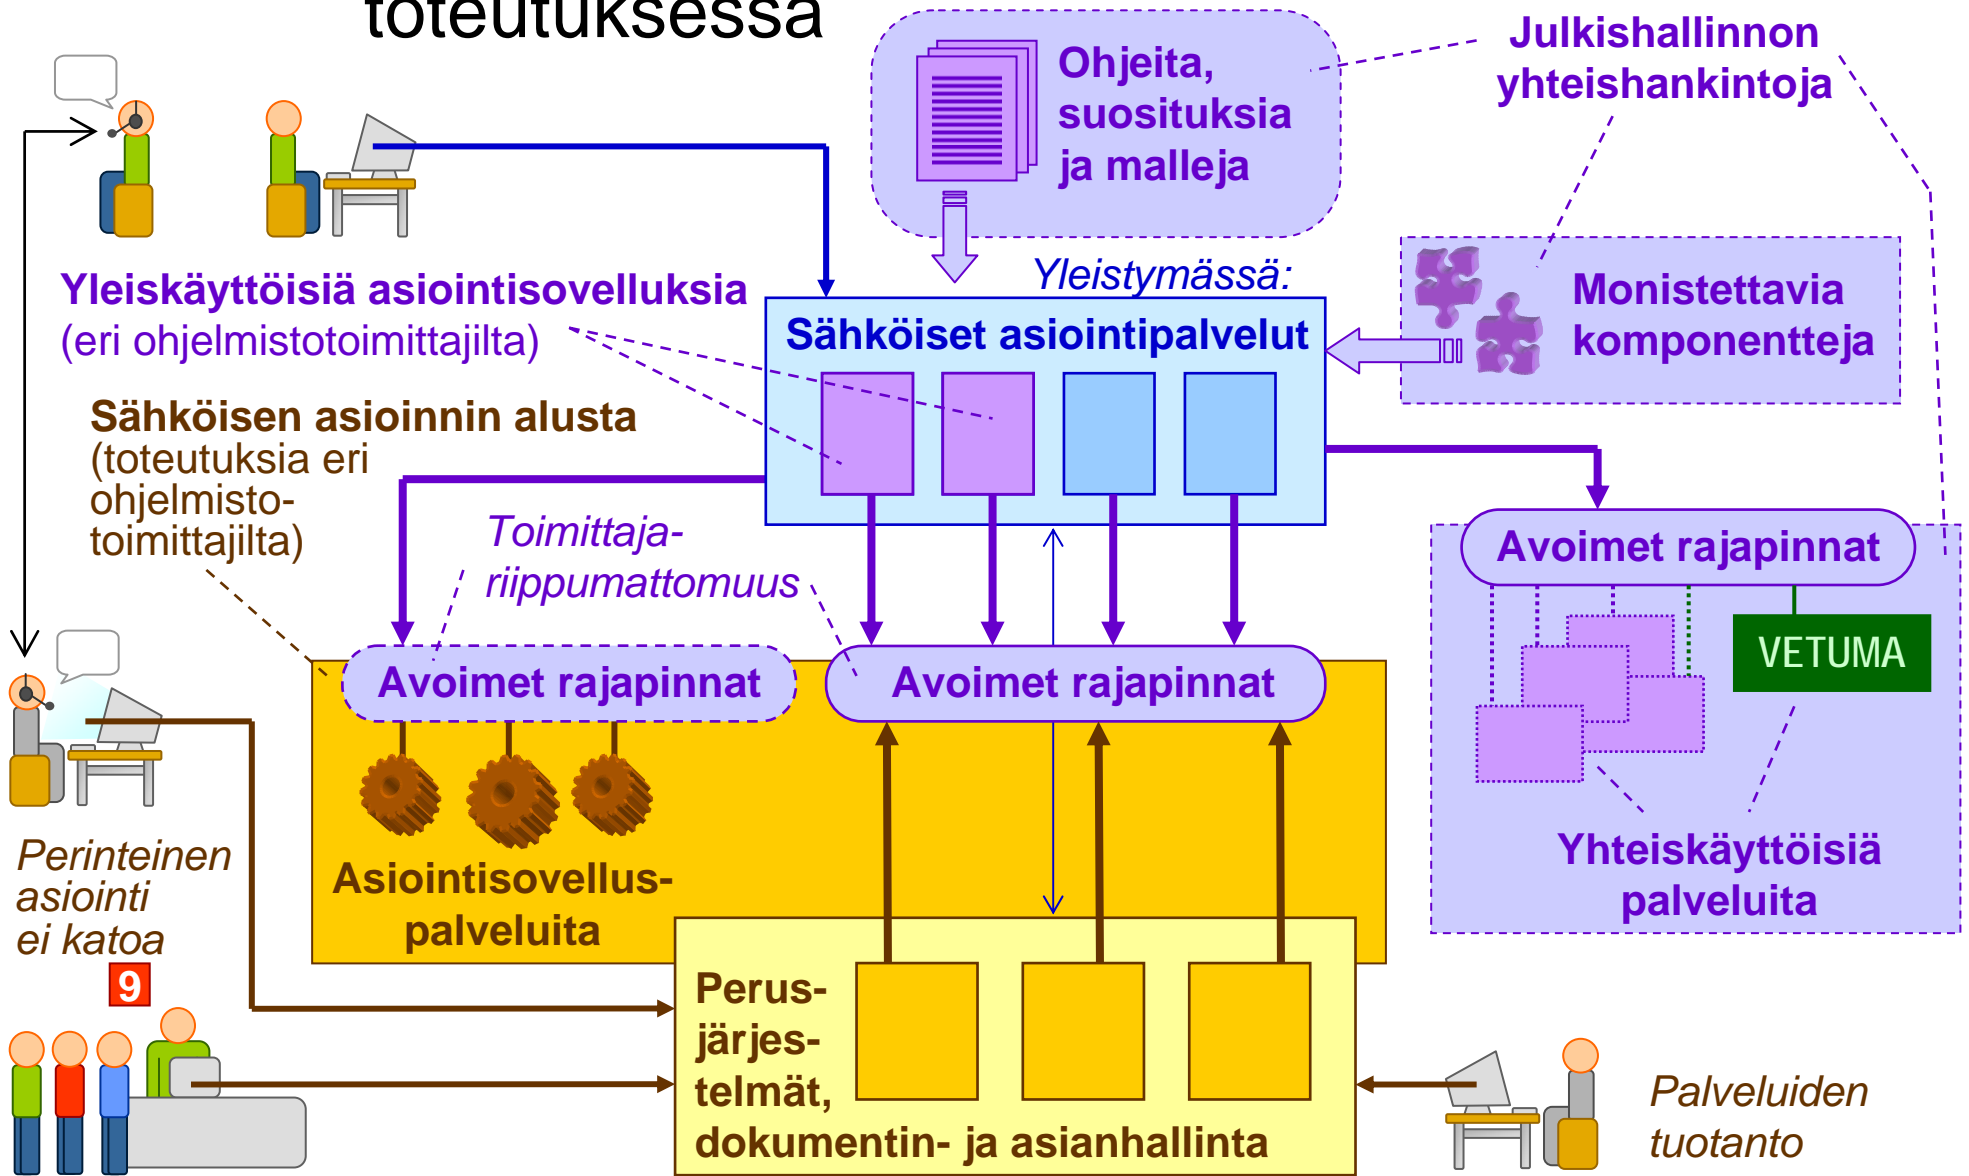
toteutuksessa

Ohjeita, suosituksia ja malleja

Julkishallinnon yhteishankintoja

Yleiskäyttöisiä asiointisovelluksia (eri ohjelmistotoimittajilta)

Yleistymässä:

Sähköiset asiointipalvelut

Monistettavia komponentteja

Sähköisen asioinnin alusta (toteutuksia eri ohjelmisto-toimittajilta)

Toimittaja-riippumattomuus

Avoimet rajapinnat

Avoimet rajapinnat

Avoimet rajapinnat

VETUMA

Perinteinen asiointi ei katoa

9

Asiointisovellus-palveluita

Yhteiskäyttöisiä palveluita

Perus-järjes-telmät, dokumentin- ja asianhallinta

Palveluiden tuotanto